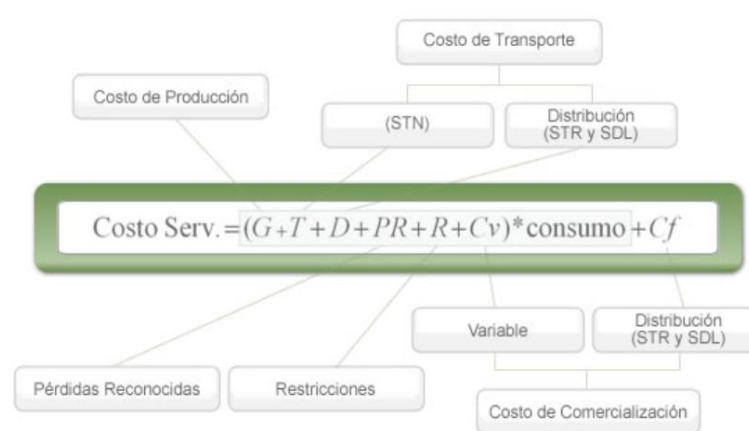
Costo de Transporte

Costo de Producción

(STN)

Distribución (STR y SDL)

$\text{Costo Serv.} = (G + T + D + PR + R + Cv) * \text{consumo} + Cf$

Variable

Distribución (STR y SDL)

Pérdidas Reconocidas

Restricciones

Costo de Comercialización